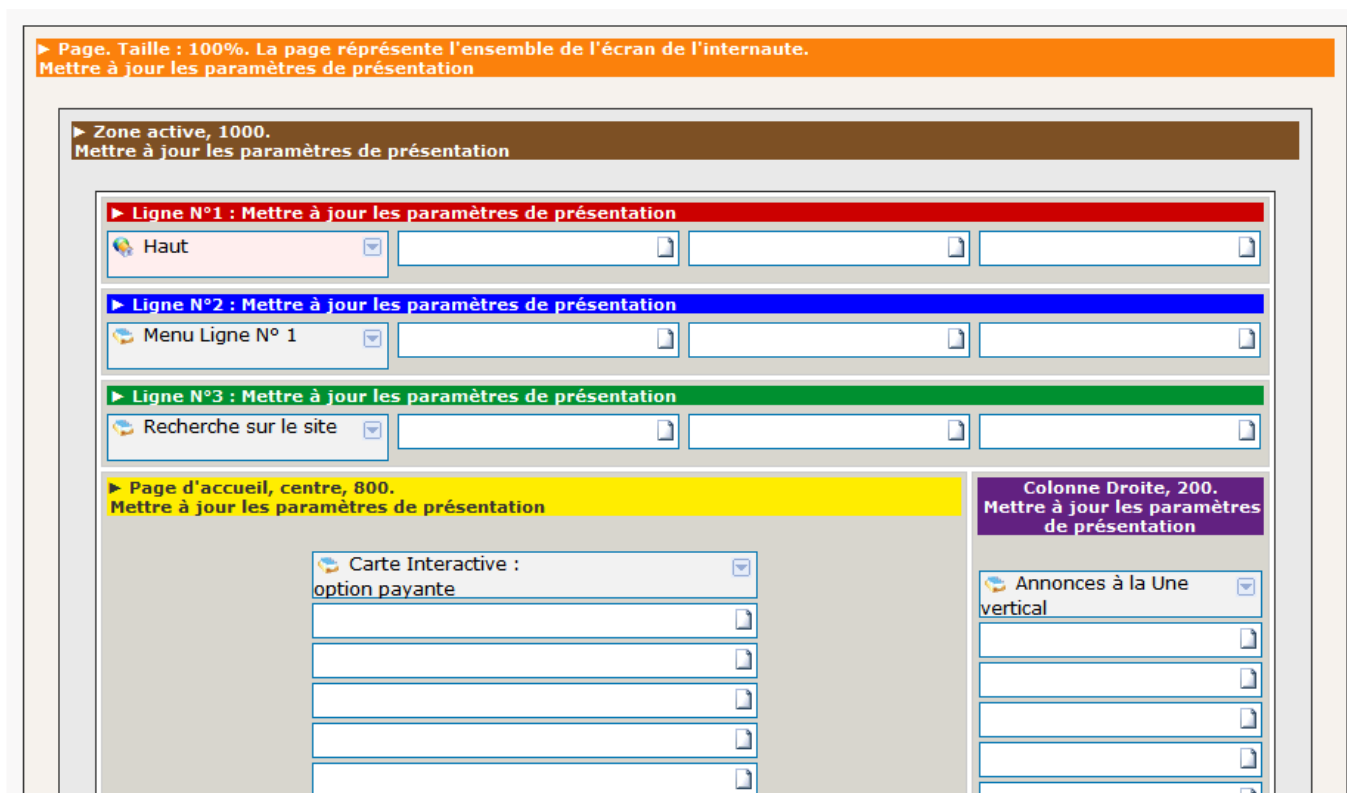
► Page. Taille : 100%. La page réprésente l'ensemble de l'écran de l'internaute.
Mettre à jour les paramètres de présentation

► Zone active, 1000.
Mettre à jour les paramètres de présentation

► Ligne N°1 : Mettre à jour les paramètres de présentation

Haut

► Ligne N°2 : Mettre à jour les paramètres de présentation

Menu Ligne N° 1

► Ligne N°3 : Mettre à jour les paramètres de présentation

Recherche sur le site

► Page d'accueil, centre, 800.
Mettre à jour les paramètres de présentation

Carte Interactive : option payante

Colonne Droite, 200.
Mettre à jour les paramètres de présentation

Annonces à la Une vertical